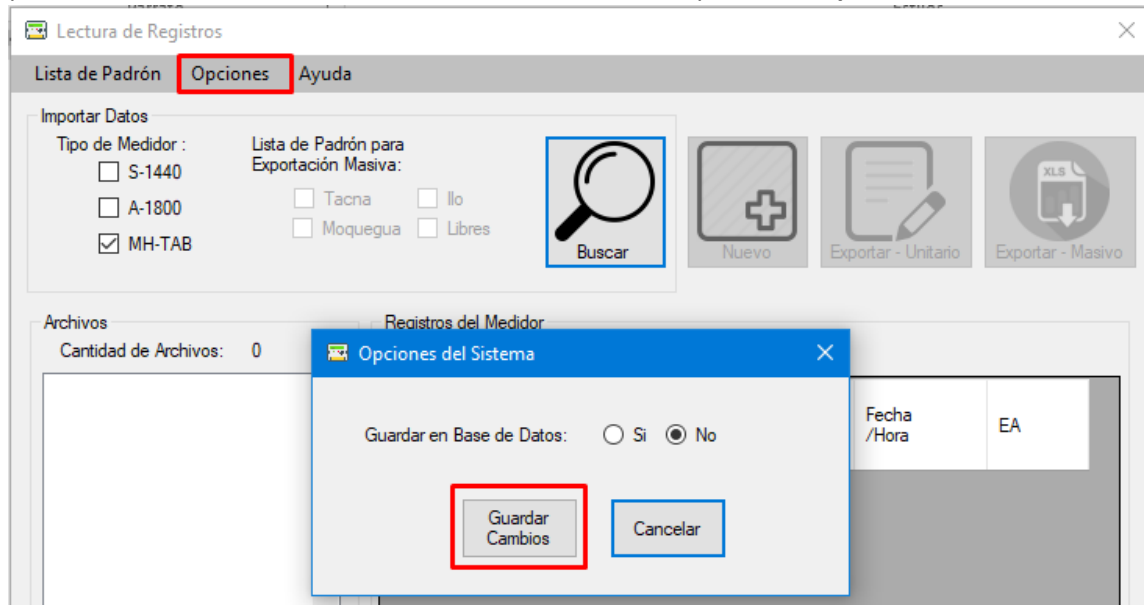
Lectura de Registros

Lista de Padrón Opciones Ayuda

Importar Datos

Tipo de Medidor :

S-1440

A-1800

MH-TAB

Lista de Padrón para Exportación Masiva:

Tacna

Ilo

Moquegua

Libres

Buscar

Nuevo

Exportar - Unitario

Exportar - Masivo

Archivos

Cantidad de Archivos: 0

Registros del Medidor

Fecha /Hora

EA

Opciones del Sistema

Guardar en Base de Datos: Si No

Guardar Cambios

Cancelar